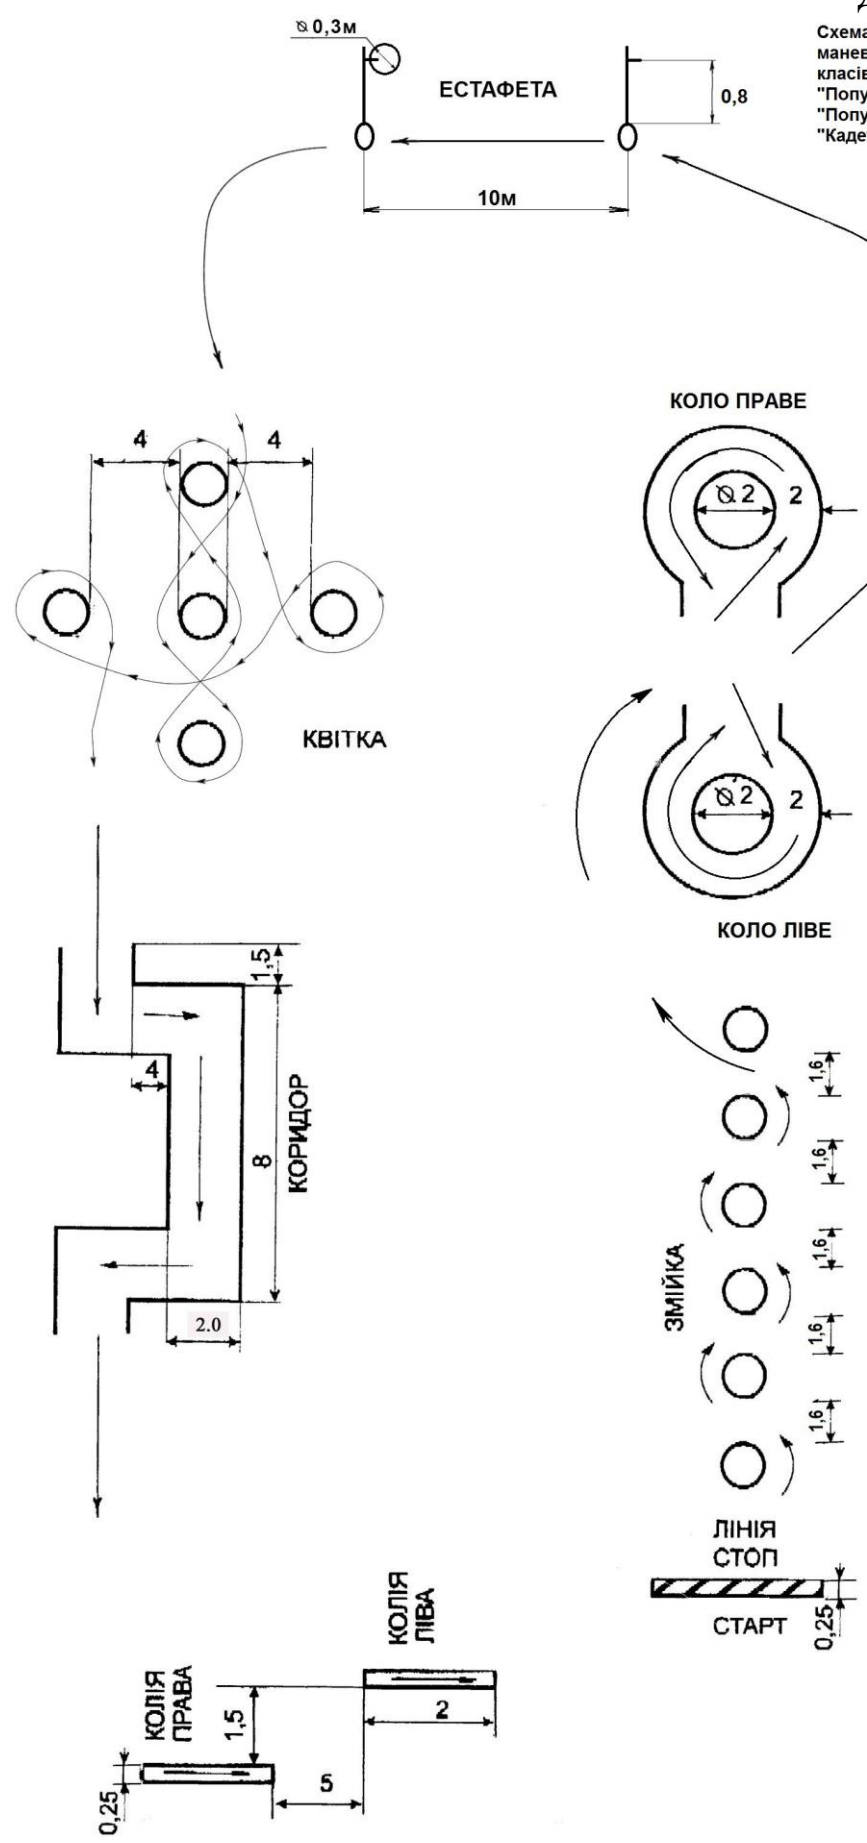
Схема
манев
класів
"Попу
"Попу
"Каде

$\varnothing$ 0,3м

ЕСТАФЕТА

0,8

10м

КОЛО ПРАВЕ

$\varnothing$ 2

2

4

4

КВІТКА

$\varnothing$ 2

2

КОЛО ЛІВЕ

1,5

4

8

КОРИДОР

2.0

1,6

1,6

1,6

1,6

1,6

ЗМІЙКА

ЛІНІЯ СТОП

СТАРТ

0,25

КОЛІЯ ЛІВА

КОЛІЯ ПРАВА

1,5

2

0,25

5